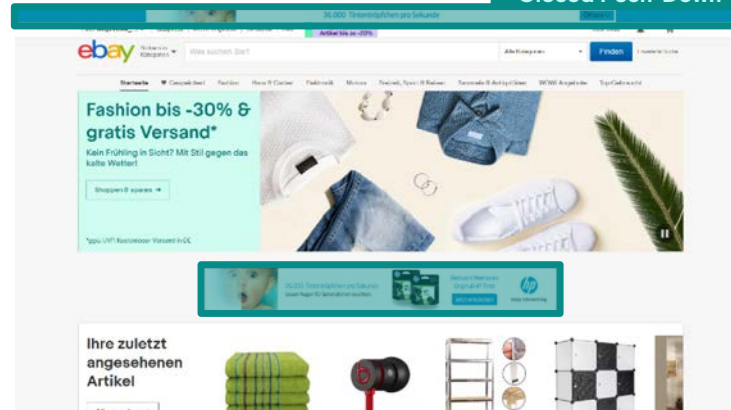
Closed Push Down

36.000 Tintentröpfchen pro Sekunde

Artikel bis zu -20%

ebay

Stöbern in Kategorien

Was suchen Sie?

Alle Kategorien

Finden

Erweiterte Suche

Startseite

Gespeichert

Fashion

Haus & Garten

Elektronik

Motors

Freizeit, Sport & Reisen

Sammeln & Antiquitäten

WOW! Angebote

Top Gebraucht

Fashion bis -30% & gratis Versand*

Kein Frühling in Sicht? Mit Stil gegen das kalte Wetter!

Shoppen & sparen →

*ggü. UVP, Kostenloser Versand in DE

36.000 Tintentröpfchen pro Sekunde

hp

Ihre zuletzt angesehenen Artikel